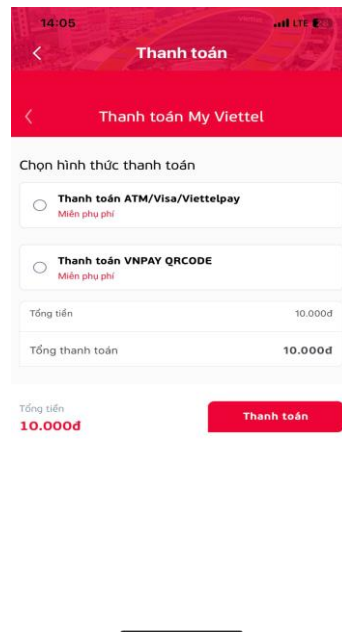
14:05
LTE

Thanh toán

Thanh toán My Viettel

Chọn hình thức thanh toán

Thanh toán ATM/Visa/Viettelpay
Miễn phụ phí

Thanh toán VNPAY QRCODE
Miễn phụ phí

Tổng tiền 10.000đ

Tổng thanh toán 10.000đ

Tổng tiền
10.000đ

Thanh toán